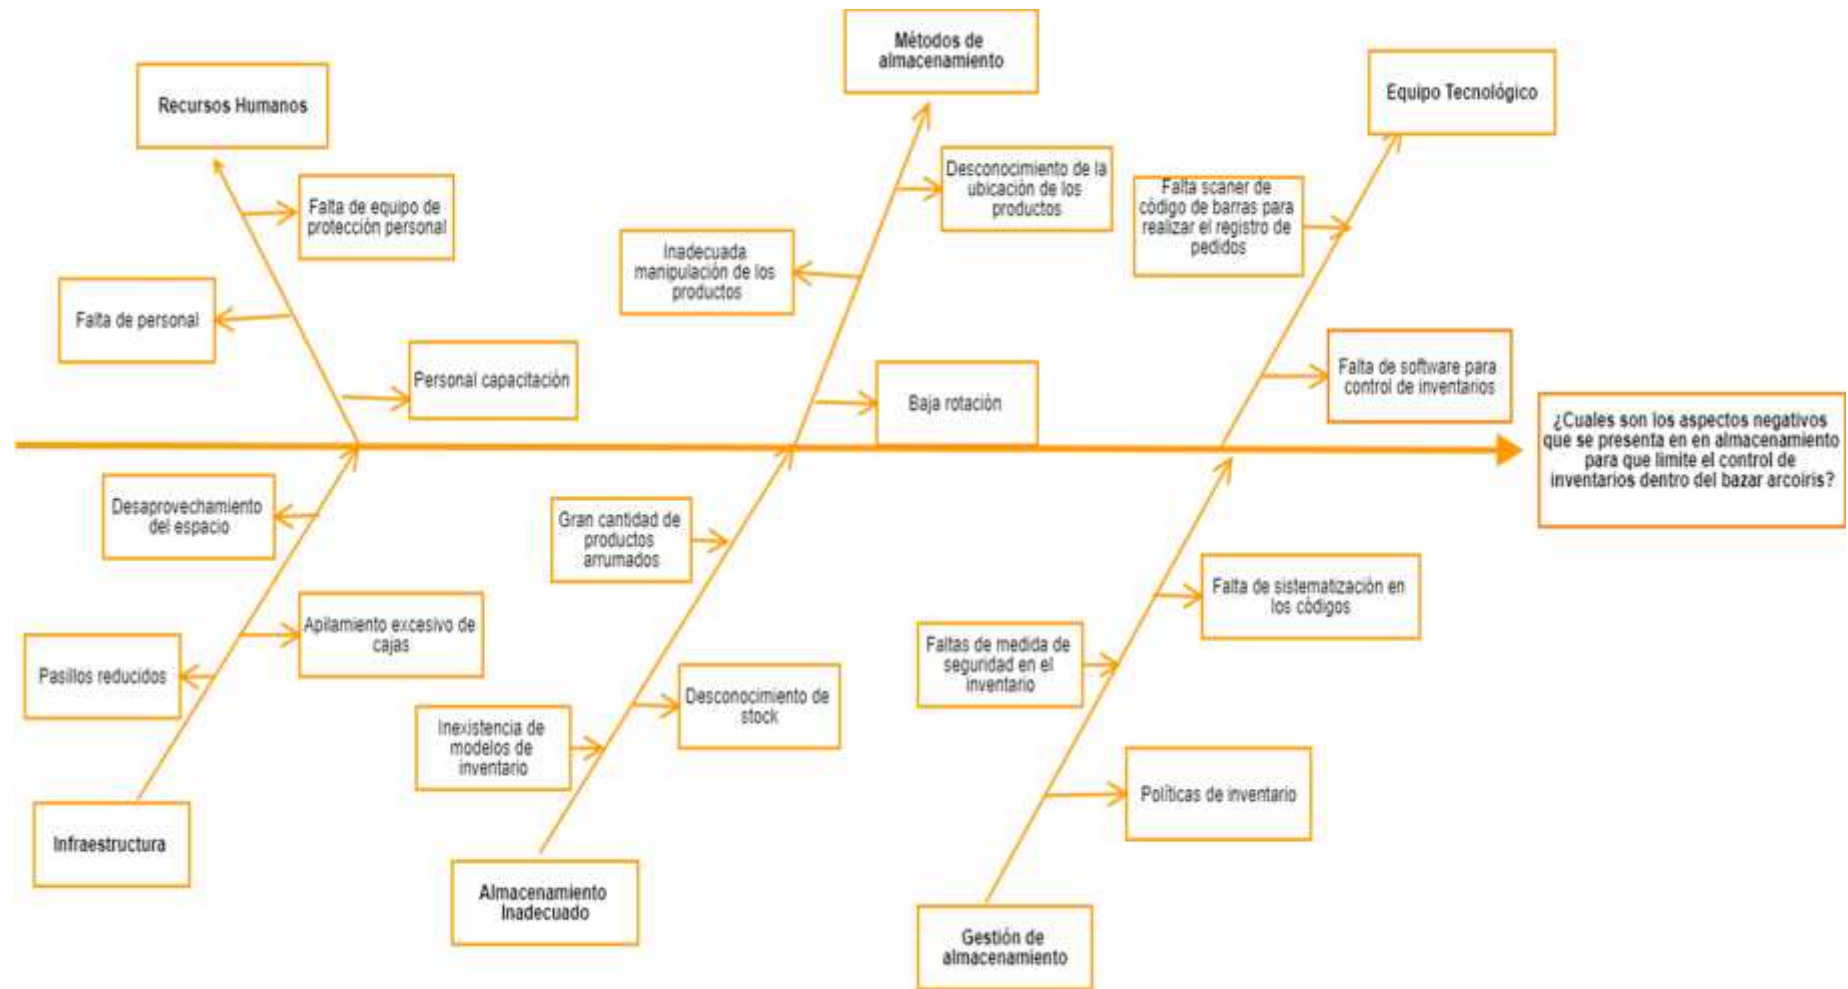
Recursos Humanos

Falta de equipo de protección personal

Falta de personal

Personal capacitación

Métodos de almacenamiento

Desconocimiento de la ubicación de los productos

Inadecuada manipulación de los productos

Baja rotación

Equipo Tecnológico

Falta scaner de código de barras para realizar el registro de pedidos

Falta de software para control de inventarios

¿Cuales son los aspectos negativos que se presenta en en almacenamiento para que limite el control de inventarios dentro del bazar arcoiris?

Desaprovechamiento del espacio

Apilamiento excesivo de cajas

Pasillos reducidos

Infraestructura

Gran cantidad de productos arrumados

Desconocimiento de stock

Inexistencia de modelos de inventario

Almacenamiento Inadecuado

Falta de sistematización en los códigos

Faltas de medida de seguridad en el inventario

Políticas de inventario

Gestión de almacenamiento